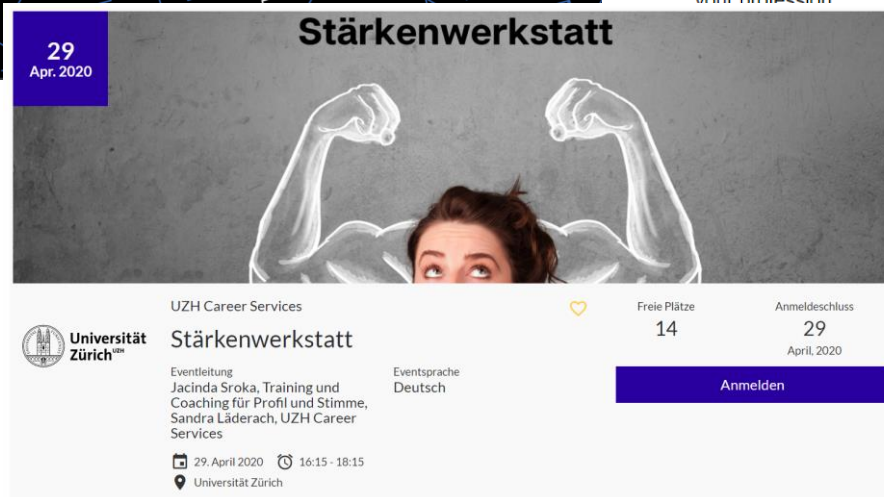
29
Apr. 2020

Stärkenwerkstatt

UZH Career Services

Universität Zürich$^{UZH}$

Stärkenwerkstatt

Eventleitung
Jacinda Sroka, Training und Coaching für Profil und Stimme, Sandra Läderach, UZH Career Services

Eventsprache
Deutsch

Freie Plätze
14

Anmeldeschluss
29
April, 2020

Anmelden

29. April 2020 16:15 - 18:15
Universität Zürich